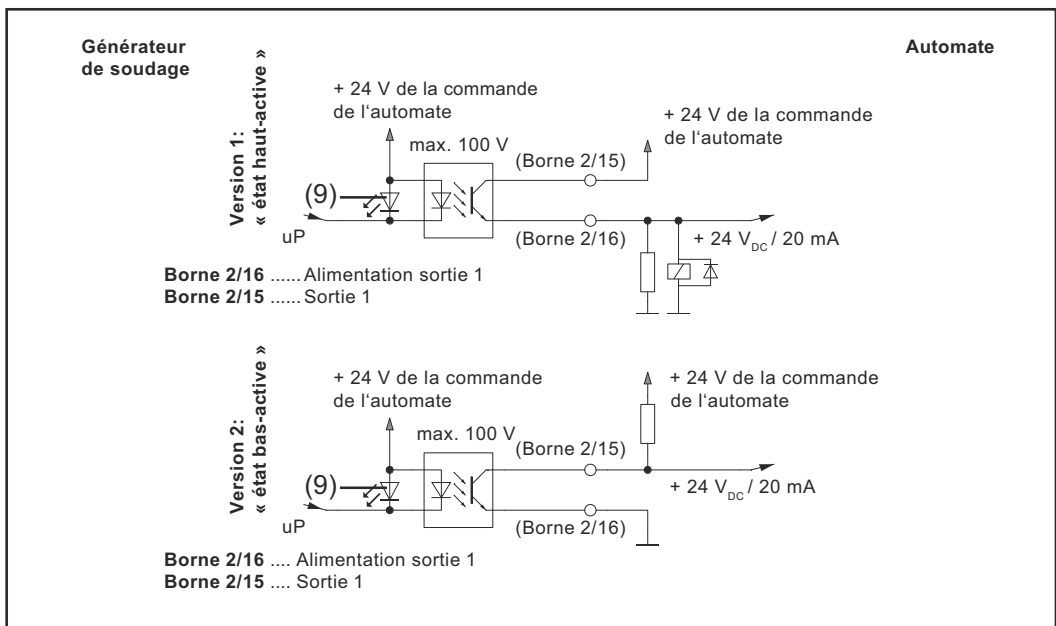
Générateur de soudage

Automate

Version 1: « état haut-active »

+ 24 V de la commande de l'automate

max. 100 V

+ 24 V de la commande de l'automate

(Borne 2/15)

(9)

uP

(Borne 2/16)

+ 24 $V_{DC}$ / 20 mA

**Borne 2/16** ...... Alimentation sortie 1
**Borne 2/15** ...... Sortie 1

Version 2: « état bas-active »

+ 24 V de la commande de l'automate

+ 24 V de la commande de l'automate

max. 100 V

(Borne 2/15)

(9)

+ 24 $V_{DC}$ / 20 mA

uP

(Borne 2/16)

**Borne 2/16** .... Alimentation sortie 1
**Borne 2/15** .... Sortie 1